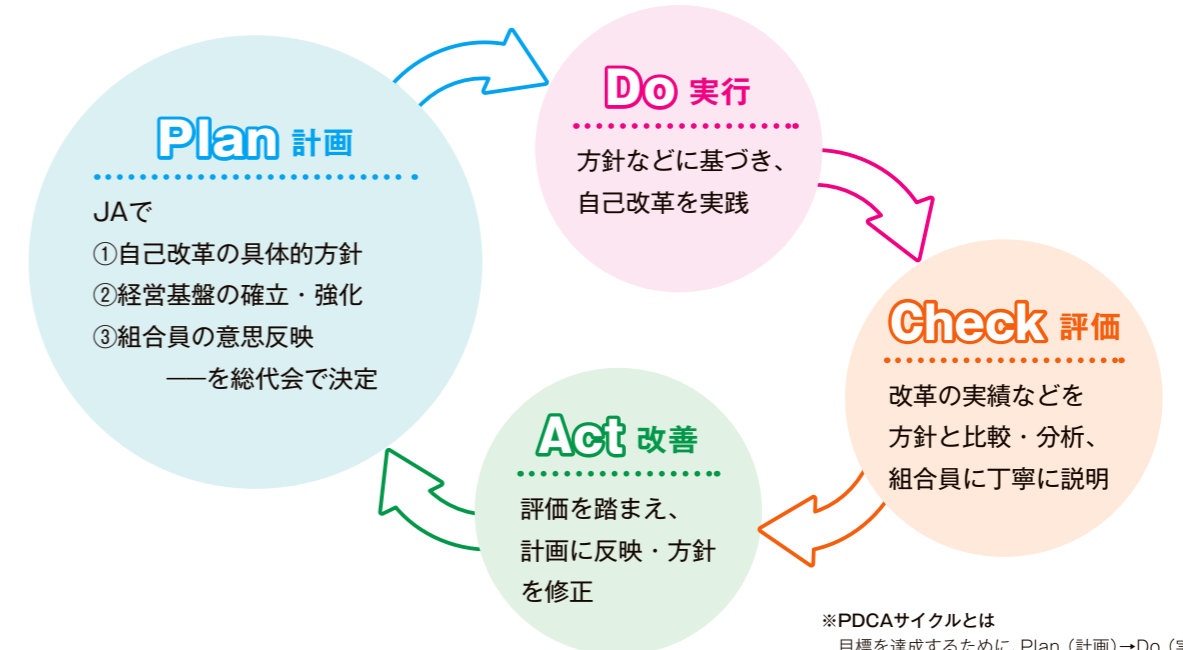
Plan 計画

JAで
①自己改革の具体的方針
②経営基盤の確立・強化
③組合員の意思反映
──を総代会で決定

Do 実行

方針などに基づき、
自己改革を実践

Check 評価

改革の実績などを
方針と比較・分析、
組合員に丁寧に説明

Act 改善

評価を踏まえ、
計画に反映・方針
を修正

※PDCAサイクルとは
目標を達成するために、Plan（計画）→Do（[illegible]